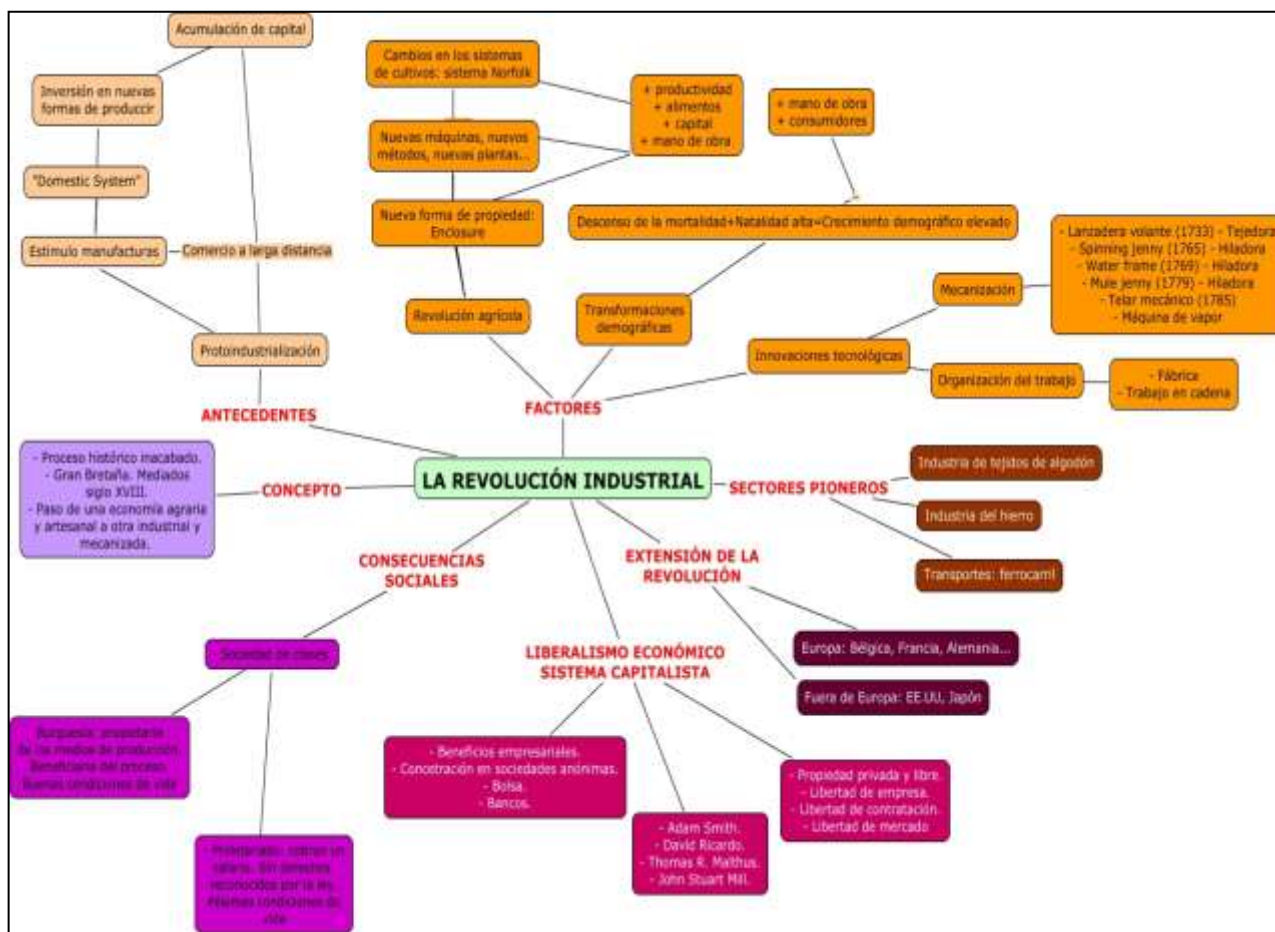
LA REVOLUCIÓN INDUSTRIAL

ANTECEDENTES

Acumulación de capital

Inversión en nuevas formas de produccir

"Domestic System"

Estimulo manufacturas

Comercio a larga distancia

Protoindustrialización

FACTORES

Cambios en los sistemas de cultivos: sistema Norfolk

Nuevas máquinas, nuevos métodos, nuevas plantas...

Nueva forma de propiedad: Enclosure

+ productividad
+ alimentos
+ capital
+ mano de obra

Revolución agrícola

+ mano de obra
+ consumidores

Descenso de la mortalidad+Natalidad alta=Crecimiento demográfico elevado

Transformaciones demográficas

Innovaciones tecnológicas

Mecanización

- Lanzadera volante (1733) - Tejedora
- Spinning jenny (1765) - Hiladora
- Water frame (1769) - Hiladora
- Mule jenny (1779) - Hiladora
- Telar mecánico (1785)
- Máquina de vapor

Organización del trabajo

- Fábrica
- Trabajo en cadena

CONCEPTO

- Proceso histórico inacabado.
- Gran Bretaña. Mediados siglo XVIII.
- Paso de una economía agraria y artesanal a otra industrial y mecanizada.

SECTORES PIONEROS

Industria de tejidos de algodón

Industria del hierro

Transportes: ferrocarril

EXTENSIÓN DE LA REVOLUCIÓN

Europa: Bélgica, Francia, Alemania...

Fuera de Europa: EE.UU, Japón

CONSECUENCIAS SOCIALES

Sociedad de clases

Burguesía: propietaria de los medios de producción. Beneficiaria del proceso. Buenas condiciones de vida

Proletariado: cobran un salario. Sin derechos reconocidos por la ley. Pésimas condiciones de vida

LIBERALISMO ECONÓMICO SISTEMA CAPITALISTA

- Beneficios empresariales.
- Concetración en sociedades anónimas.
- Bolsa.
- Bancos.

- Adam Smith.
- David Ricardo.
- Thomas R. Malthus.
- John Stuart Mill.

- Propiedad privada y libre.
- Libertad de empresa.
- Libertad de contratación.
- Libertad de mercado